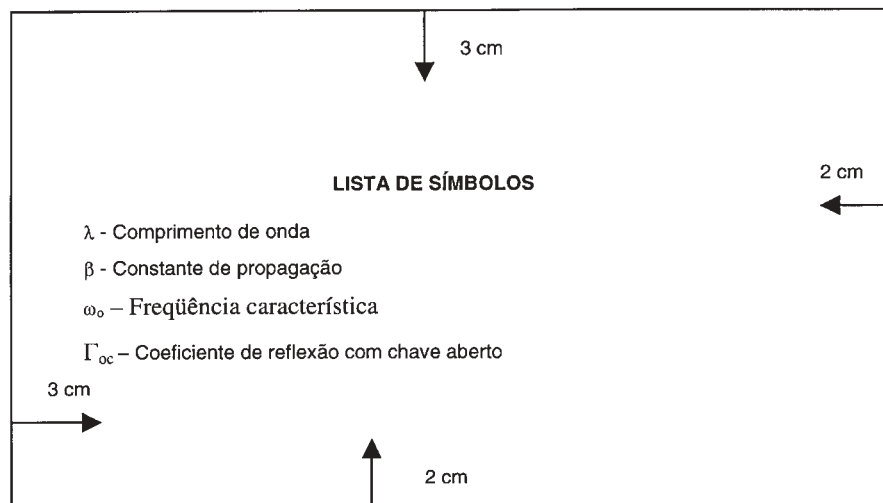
3 cm

LISTA DE SÍMBOLOS

2 cm

$\lambda$ - Comprimento de onda

$\beta$ - Constante de propagação

$\omega_o$ – Freqüência característica

$\Gamma_{oc}$ – Coeficiente de reflexão com chave aberto

3 cm

2 cm